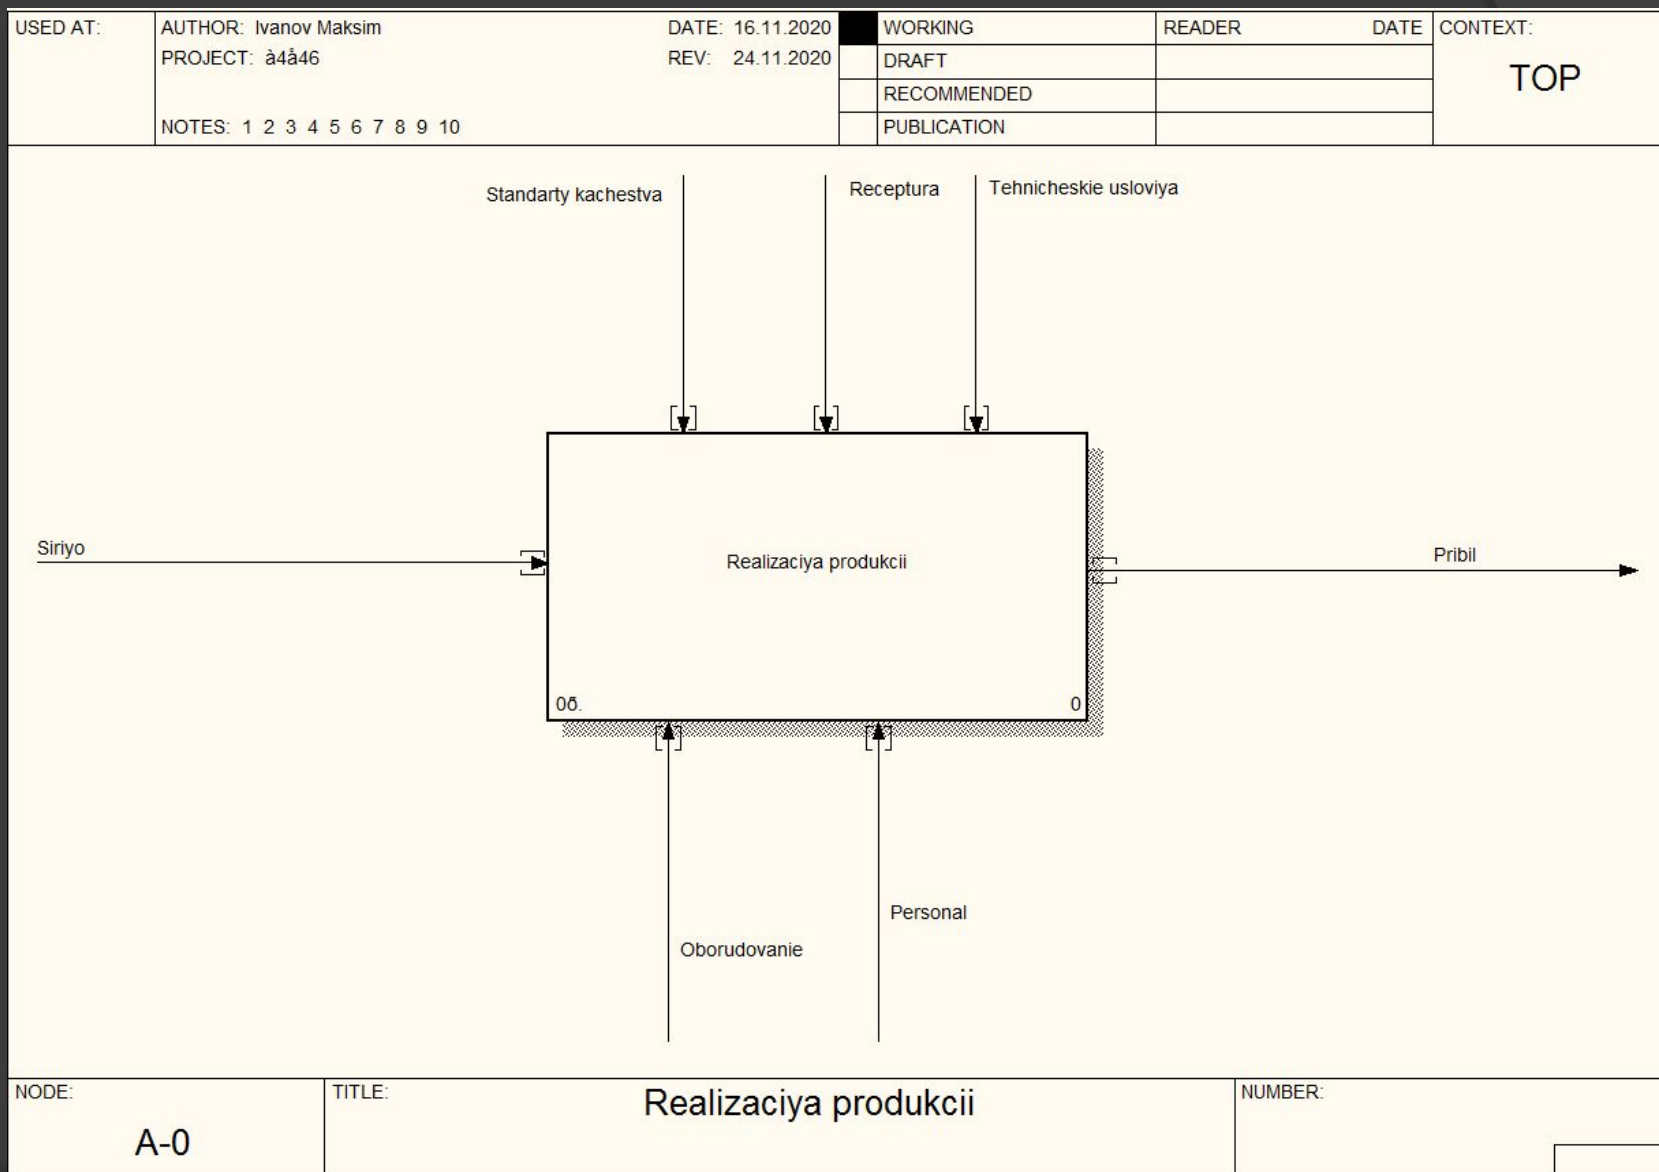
| USED AT: | AUTHOR: Ivanov Maksim<br>PROJECT: à4å46<br>NOTES: 1 2 3 4 5 6 7 8 9 10 | DATE: 16.11.2020<br>REV: 24.11.2020 | | WORKING | READER | DATE | CONTEXT: |
|---|---|---|---|---|---|---|---|
| | | | | DRAFT | | | TOP |
| | | | | RECOMMENDED | | | |
| | | | | PUBLICATION | | | |

Standarty kachestva

Receptura

Tehnicheskie usloviya

Siriyo

Realizaciya produkcii

Pribil

0б.

0

Personal

Oborudovanie

| NODE: | TITLE: | NUMBER: |
|---|---|---|
| A-0 | Realizaciya produkcii | |